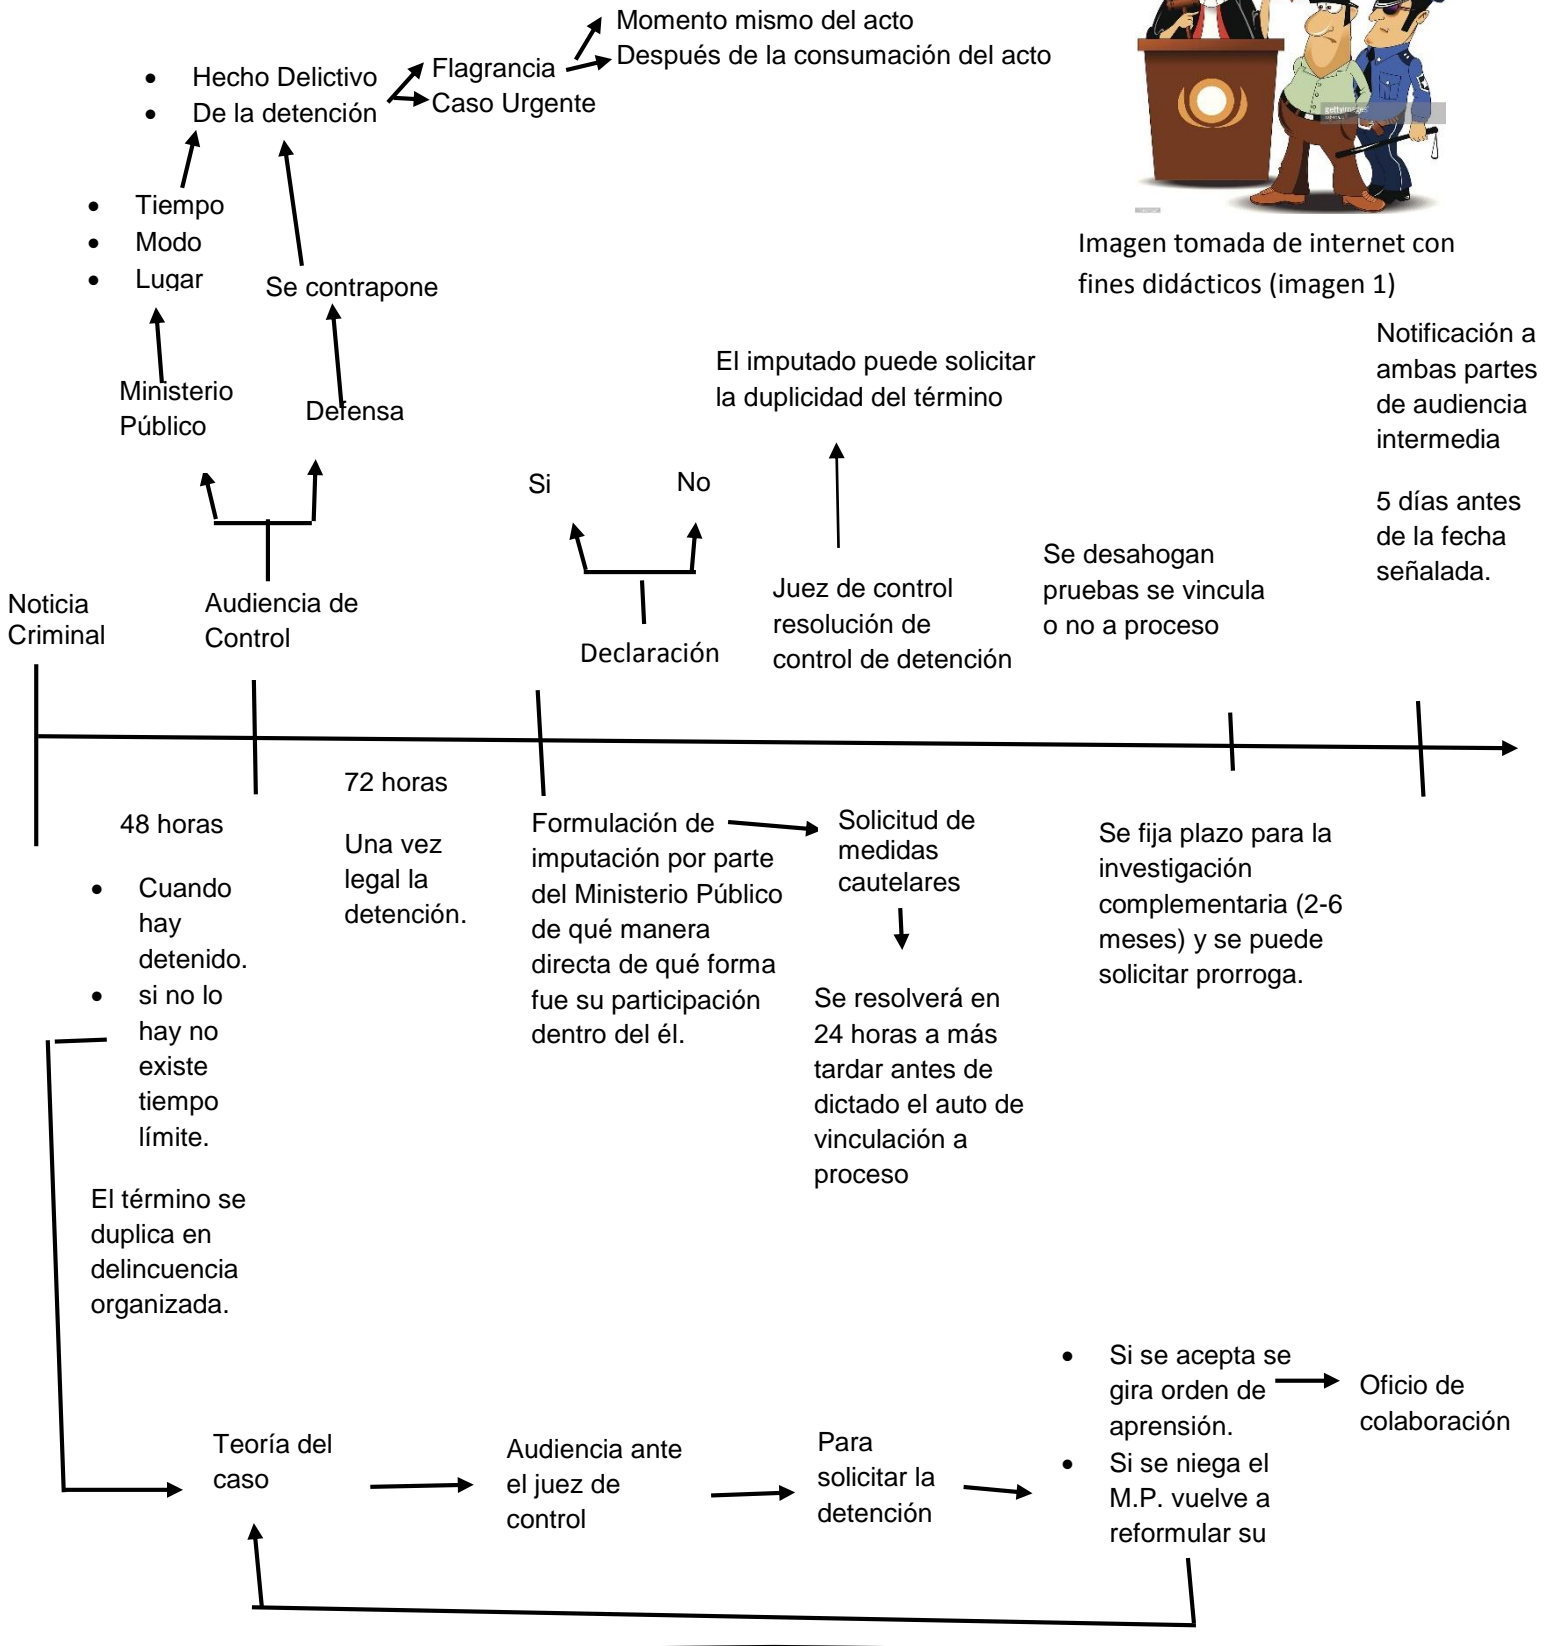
Momento mismo del acto
Después de la consumación del acto

- Hecho Delictivo
- De la detención

Flagrancia
Caso Urgente

gettyimages

Imagen tomada de internet con fines didácticos (imagen 1)

- Tiempo
- Modo
- Lugar

Se contrapone

Ministerio Público

Defensa

El imputado puede solicitar la duplicidad del término

Notificación a ambas partes de audiencia intermedia

5 días antes de la fecha señalada.

Si

No

Se desahogan pruebas se vincula o no a proceso

Juez de control resolución de control de detención

Noticia Criminal

Audiencia de Control

Declaración

72 horas

48 horas

- Cuando hay detenido.
- si no lo hay no existe tiempo límite.

Una vez legal la detención.

Formulación de imputación por parte del Ministerio Público de qué manera directa de qué forma fue su participación dentro del él.

Solicitud de medidas cautelares

Se resolverá en 24 horas a más tardar antes de dictado el auto de vinculación a proceso

Se fija plazo para la investigación complementaria (2-6 meses) y se puede solicitar prorroga.

El término se duplica en delincuencia organizada.

- Si se acepta se gira orden de aprensión.
- Si se niega el M.P. vuelve a reformular su

Oficio de colaboración

Teoría del caso

Audiencia ante el juez de control

Para solicitar la detención